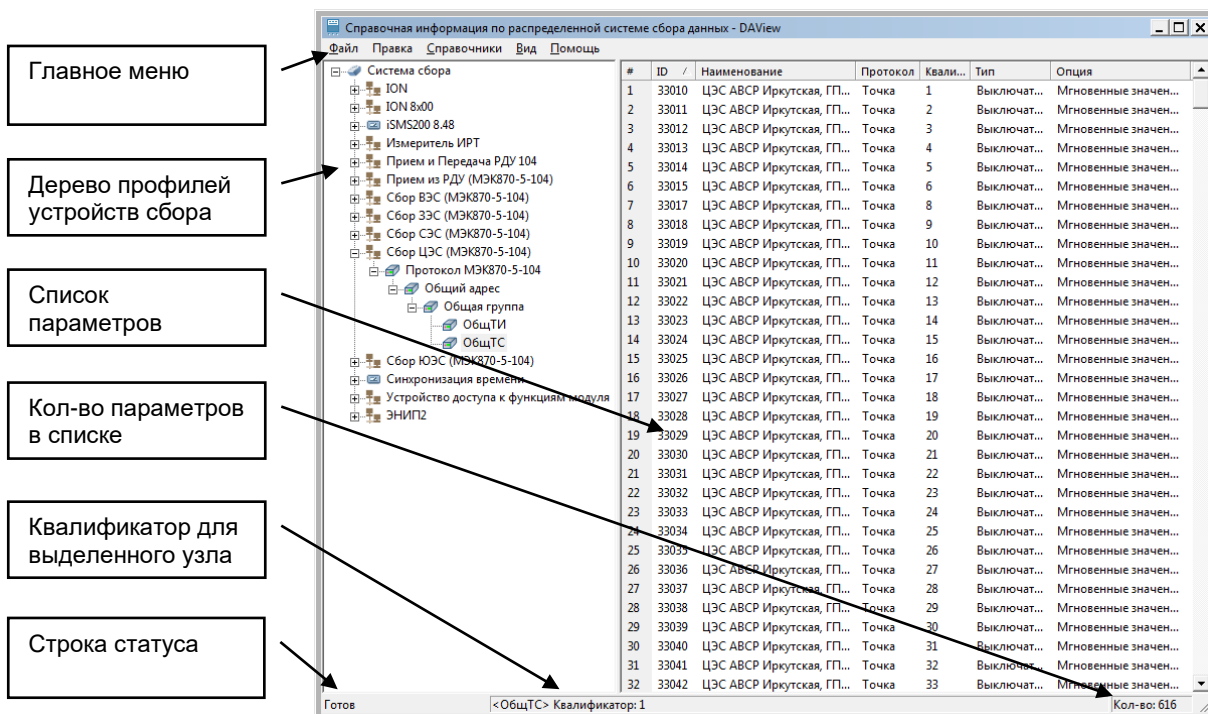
Главное меню

Дерево профилей устройств сбора

Список параметров

Кол-во параметров в списке

Квалификатор для выделенного узла

Строка статуса

Справочная информация по распределенной системе сбора данных - DAView

Файл Правка Справочники Вид Помощь

Система сбора
ION
ION 8x00
iSMS200 8.48
Измеритель ИРТ
Прием и Передача РДУ 104
Прием из РДУ (МЭК870-5-104)
Сбор ВЭС (МЭК870-5-104)
Сбор ЗЭС (МЭК870-5-104)
Сбор СЭС (МЭК870-5-104)
Сбор ЦЭС (МЭК870-5-104)
Протокол МЭК870-5-104
Общий адрес
Общая группа
ОбщТИ
ОбщТС
Сбор ЮЭС (МЭК870-5-104)
Синхронизация времени
Устройство доступа к функциям модуля
ЭНИП2

| # | ID | Наименование | Протокол | Квали... | Тип | Опция |
|---|---|---|---|---|---|---|
| 1 | 33010 | ЦЭС АВСР Иркутская, ГП... | Точка | 1 | Выключат... | Мгновенные значен... |
| 2 | 33011 | ЦЭС АВСР Иркутская, ГП... | Точка | 2 | Выключат... | Мгновенные значен... |
| 3 | 33012 | ЦЭС АВСР Иркутская, ГП... | Точка | 3 | Выключат... | Мгновенные значен... |
| 4 | 33013 | ЦЭС АВСР Иркутская, ГП... | Точка | 4 | Выключат... | Мгновенные значен... |
| 5 | 33014 | ЦЭС АВСР Иркутская, ГП... | Точка | 5 | Выключат... | Мгновенные значен... |
| 6 | 33015 | ЦЭС АВСР Иркутская, ГП... | Точка | 6 | Выключат... | Мгновенные значен... |
| 7 | 33017 | ЦЭС АВСР Иркутская, ГП... | Точка | 8 | Выключат... | Мгновенные значен... |
| 8 | 33018 | ЦЭС АВСР Иркутская, ГП... | Точка | 9 | Выключат... | Мгновенные значен... |
| 9 | 33019 | ЦЭС АВСР Иркутская, ГП... | Точка | 10 | Выключат... | Мгновенные значен... |
| 10 | 33020 | ЦЭС АВСР Иркутская, ГП... | Точка | 11 | Выключат... | Мгновенные значен... |
| 11 | 33021 | ЦЭС АВСР Иркутская, ГП... | Точка | 12 | Выключат... | Мгновенные значен... |
| 12 | 33022 | ЦЭС АВСР Иркутская, ГП... | Точка | 13 | Выключат... | Мгновенные значен... |
| 13 | 33023 | ЦЭС АВСР Иркутская, ГП... | Точка | 14 | Выключат... | Мгновенные значен... |
| 14 | 33024 | ЦЭС АВСР Иркутская, ГП... | Точка | 15 | Выключат... | Мгновенные значен... |
| 15 | 33025 | ЦЭС АВСР Иркутская, ГП... | Точка | 16 | Выключат... | Мгновенные значен... |
| 16 | 33026 | ЦЭС АВСР Иркутская, ГП... | Точка | 17 | Выключат... | Мгновенные значен... |
| 17 | 33027 | ЦЭС АВСР Иркутская, ГП... | Точка | 18 | Выключат... | Мгновенные значен... |
| 18 | 33028 | ЦЭС АВСР Иркутская, ГП... | Точка | 19 | Выключат... | Мгновенные значен... |
| 19 | 33029 | ЦЭС АВСР Иркутская, ГП... | Точка | 20 | Выключат... | Мгновенные значен... |
| 20 | 33030 | ЦЭС АВСР Иркутская, ГП... | Точка | 21 | Выключат... | Мгновенные значен... |
| 21 | 33031 | ЦЭС АВСР Иркутская, ГП... | Точка | 22 | Выключат... | Мгновенные значен... |
| 22 | 33032 | ЦЭС АВСР Иркутская, ГП... | Точка | 23 | Выключат... | Мгновенные значен... |
| 23 | 33033 | ЦЭС АВСР Иркутская, ГП... | Точка | 24 | Выключат... | Мгновенные значен... |
| 24 | 33034 | ЦЭС АВСР Иркутская, ГП... | Точка | 25 | Выключат... | Мгновенные значен... |
| 25 | 33035 | ЦЭС АВСР Иркутская, ГП... | Точка | 26 | Выключат... | Мгновенные значен... |
| 26 | 33036 | ЦЭС АВСР Иркутская, ГП... | Точка | 27 | Выключат... | Мгновенные значен... |
| 27 | 33037 | ЦЭС АВСР Иркутская, ГП... | Точка | 28 | Выключат... | Мгновенные значен... |
| 28 | 33038 | ЦЭС АВСР Иркутская, ГП... | Точка | 29 | Выключат... | Мгновенные значен... |
| 29 | 33039 | ЦЭС АВСР Иркутская, ГП... | Точка | 30 | Выключат... | Мгновенные значен... |
| 30 | 33040 | ЦЭС АВСР Иркутская, ГП... | Точка | 31 | Выключат... | Мгновенные значен... |
| 31 | 33041 | ЦЭС АВСР Иркутская, ГП... | Точка | 32 | Выключат... | Мгновенные значен... |
| 32 | 33042 | ЦЭС АВСР Иркутская, ГП... | Точка | 33 | Выключат... | Мгновенные значен... |

Готов <ОбщТС> Квалификатор: 1 Кол-во: 616